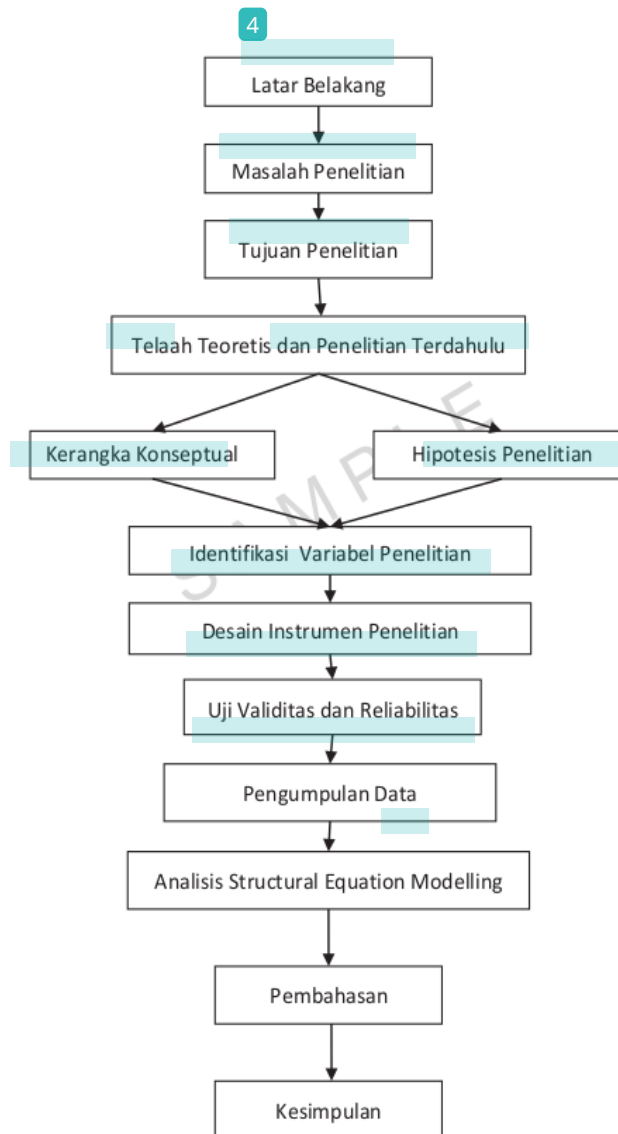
4

Latar Belakang

Masalah Penelitian

Tujuan Penelitian

Telaah Teoretis dan Penelitian Terdahulu

Kerangka Konseptual

Hipotesis Penelitian

Identifikasi Variabel Penelitian

Desain Instrumen Penelitian

Uji Validitas dan Reliabilitas

Pengumpulan Data

Analisis Structural Equation Modelling

Pembahasan

Kesimpulan

SAMPLE